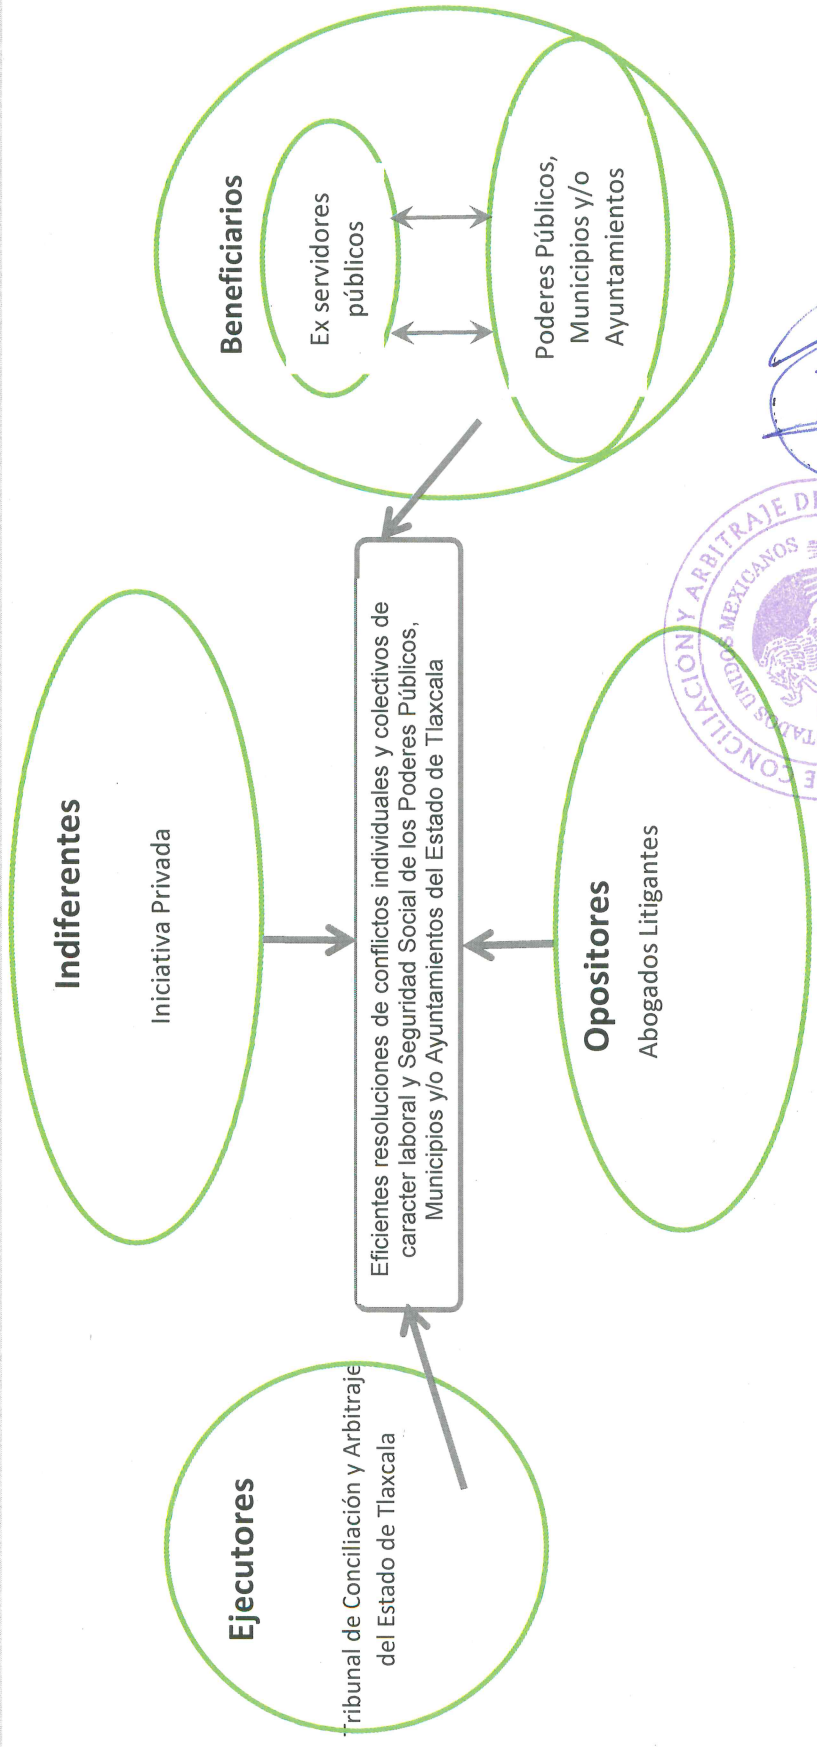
Beneficiarios

Ex servidores públicos

Poderes Públicos, Municipios y/o Ayuntamientos

Indiferentes

Iniciativa Privada

Eficientes resoluciones de conflictos individuales y colectivos de caracter laboral y Seguridad Social de los Poderes Públicos, Municipios y/o Ayuntamientos del Estado de Tlaxcala

Opositores

Abogados Litigantes

Ejecutores

Tribunal de Conciliación y Arbitraje del Estado de Tlaxcala

CONCILIACIÓN Y ARBITRAJE DE
ESTADOS UNIDOS MEXICANOS